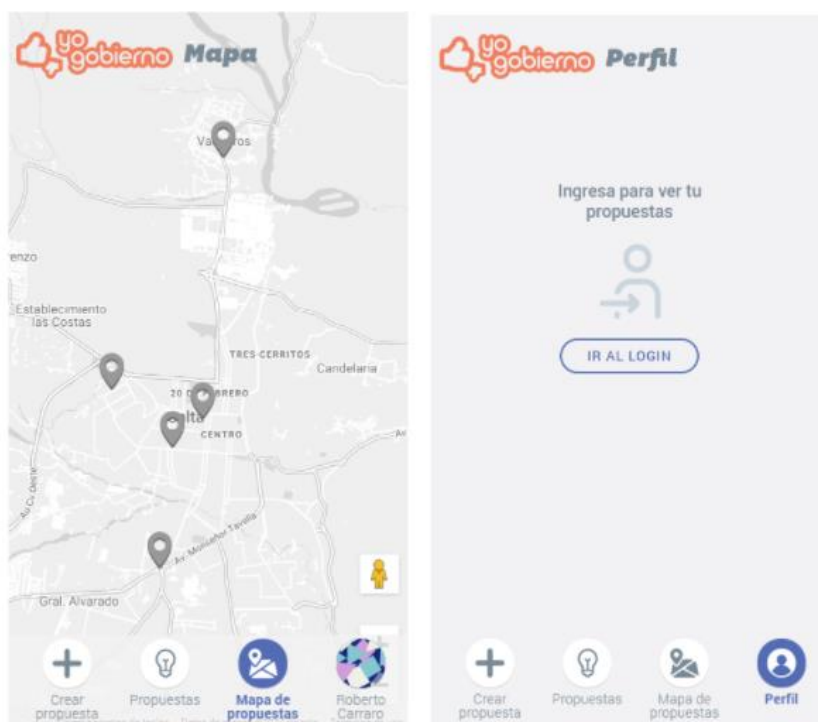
yo gobierno Mapa

Va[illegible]os

enzo

Establecimiento las Costas

TRES CERRITOS

Candelaria

20 D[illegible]BRERO

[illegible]lta

CENTRO

Av. Monseñor Tavella

Gral. Alvarado

Crear propuesta

Propuestas

Mapa de propuestas

Roberto Carraro

yo gobierno Perfil

Ingresa para ver tu propuestas

IR AL LOGIN

Crear propuesta

Propuestas

Mapa de propuestas

Perfil